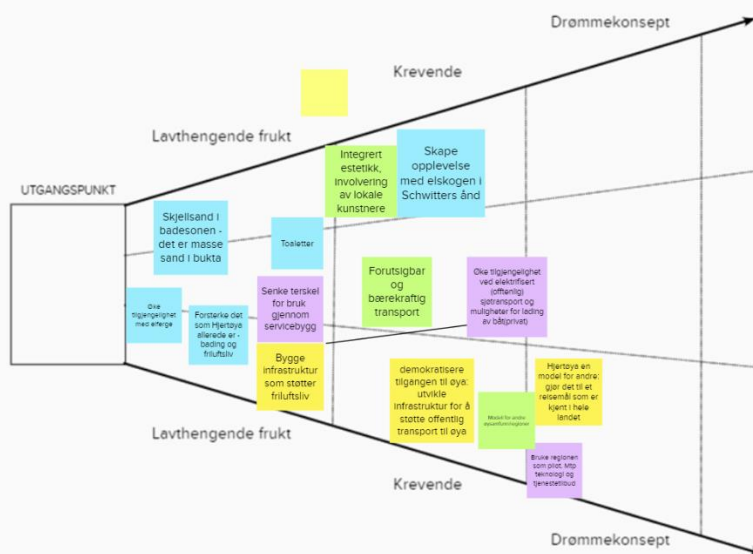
Drømmekonsept

Krevende

Lavthengende frukt

UTGANGSPUNKT

Integrert estetikk, involvering av lokale kunstnere

Skape opplevelse med elskogen i Schwitters ånd

Skjellsand i badesonen - det er masse sand i bukta

Toaletter

Øke tilgjengelighet med elferge

Forsterke det som Hjertøya allerede er - bading og friluftsliv

Senke terskel for bruk gjennom servicebygg

Forutsigbar og bærekraftig transport

Øke tilgjengelighet ved elektrifisert (offentlig) sjøtransport og muligheter for lading av båt(privat)

Bygge infrastruktur som støtter friluftsliv

demokratisere tilgangen til øya: utvikle infrastruktur for å støtte offentlig transport til øya

Model for andre øysamfunn/regioner

Hjertøya en model for andre: gjør det til et reisemål som er kjent i hele landet

Bruke regionen som pilot. Mtp teknologi og tjenestetilbud

Lavthengende frukt

Krevende

Drømmekonsept